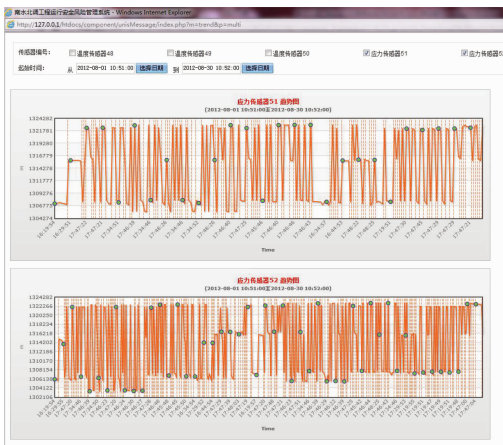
南水北调工程运行安全风险管理系统 - Windows Internet Explorer

http://127.0.0.1/htdocs/component/unisMessage/index.php?m=trend&p=multi

传感器编号: 温度传感器48 温度传感器49 温度传感器50 应力传感器51 应力传感器52

起始时间: 从 2012-08-01 10:51:00 选择日期 到 2012-08-30 10:52:00 选择日期

应力传感器51 趋势图
[2012-08-01 10:51:00至2012-08-30 10:52:00]

1324282
1321781
1319280
1316779
1314278
1311777
1309276
1306775
1304274

Time

应力传感器52 趋势图
[2012-08-01 10:51:00至2012-08-30 10:52:00]

1324282
1322260
1320238
1318216
1316194
1314172
1312150
1310128
1308106
1306084
1304062
1302040

Time